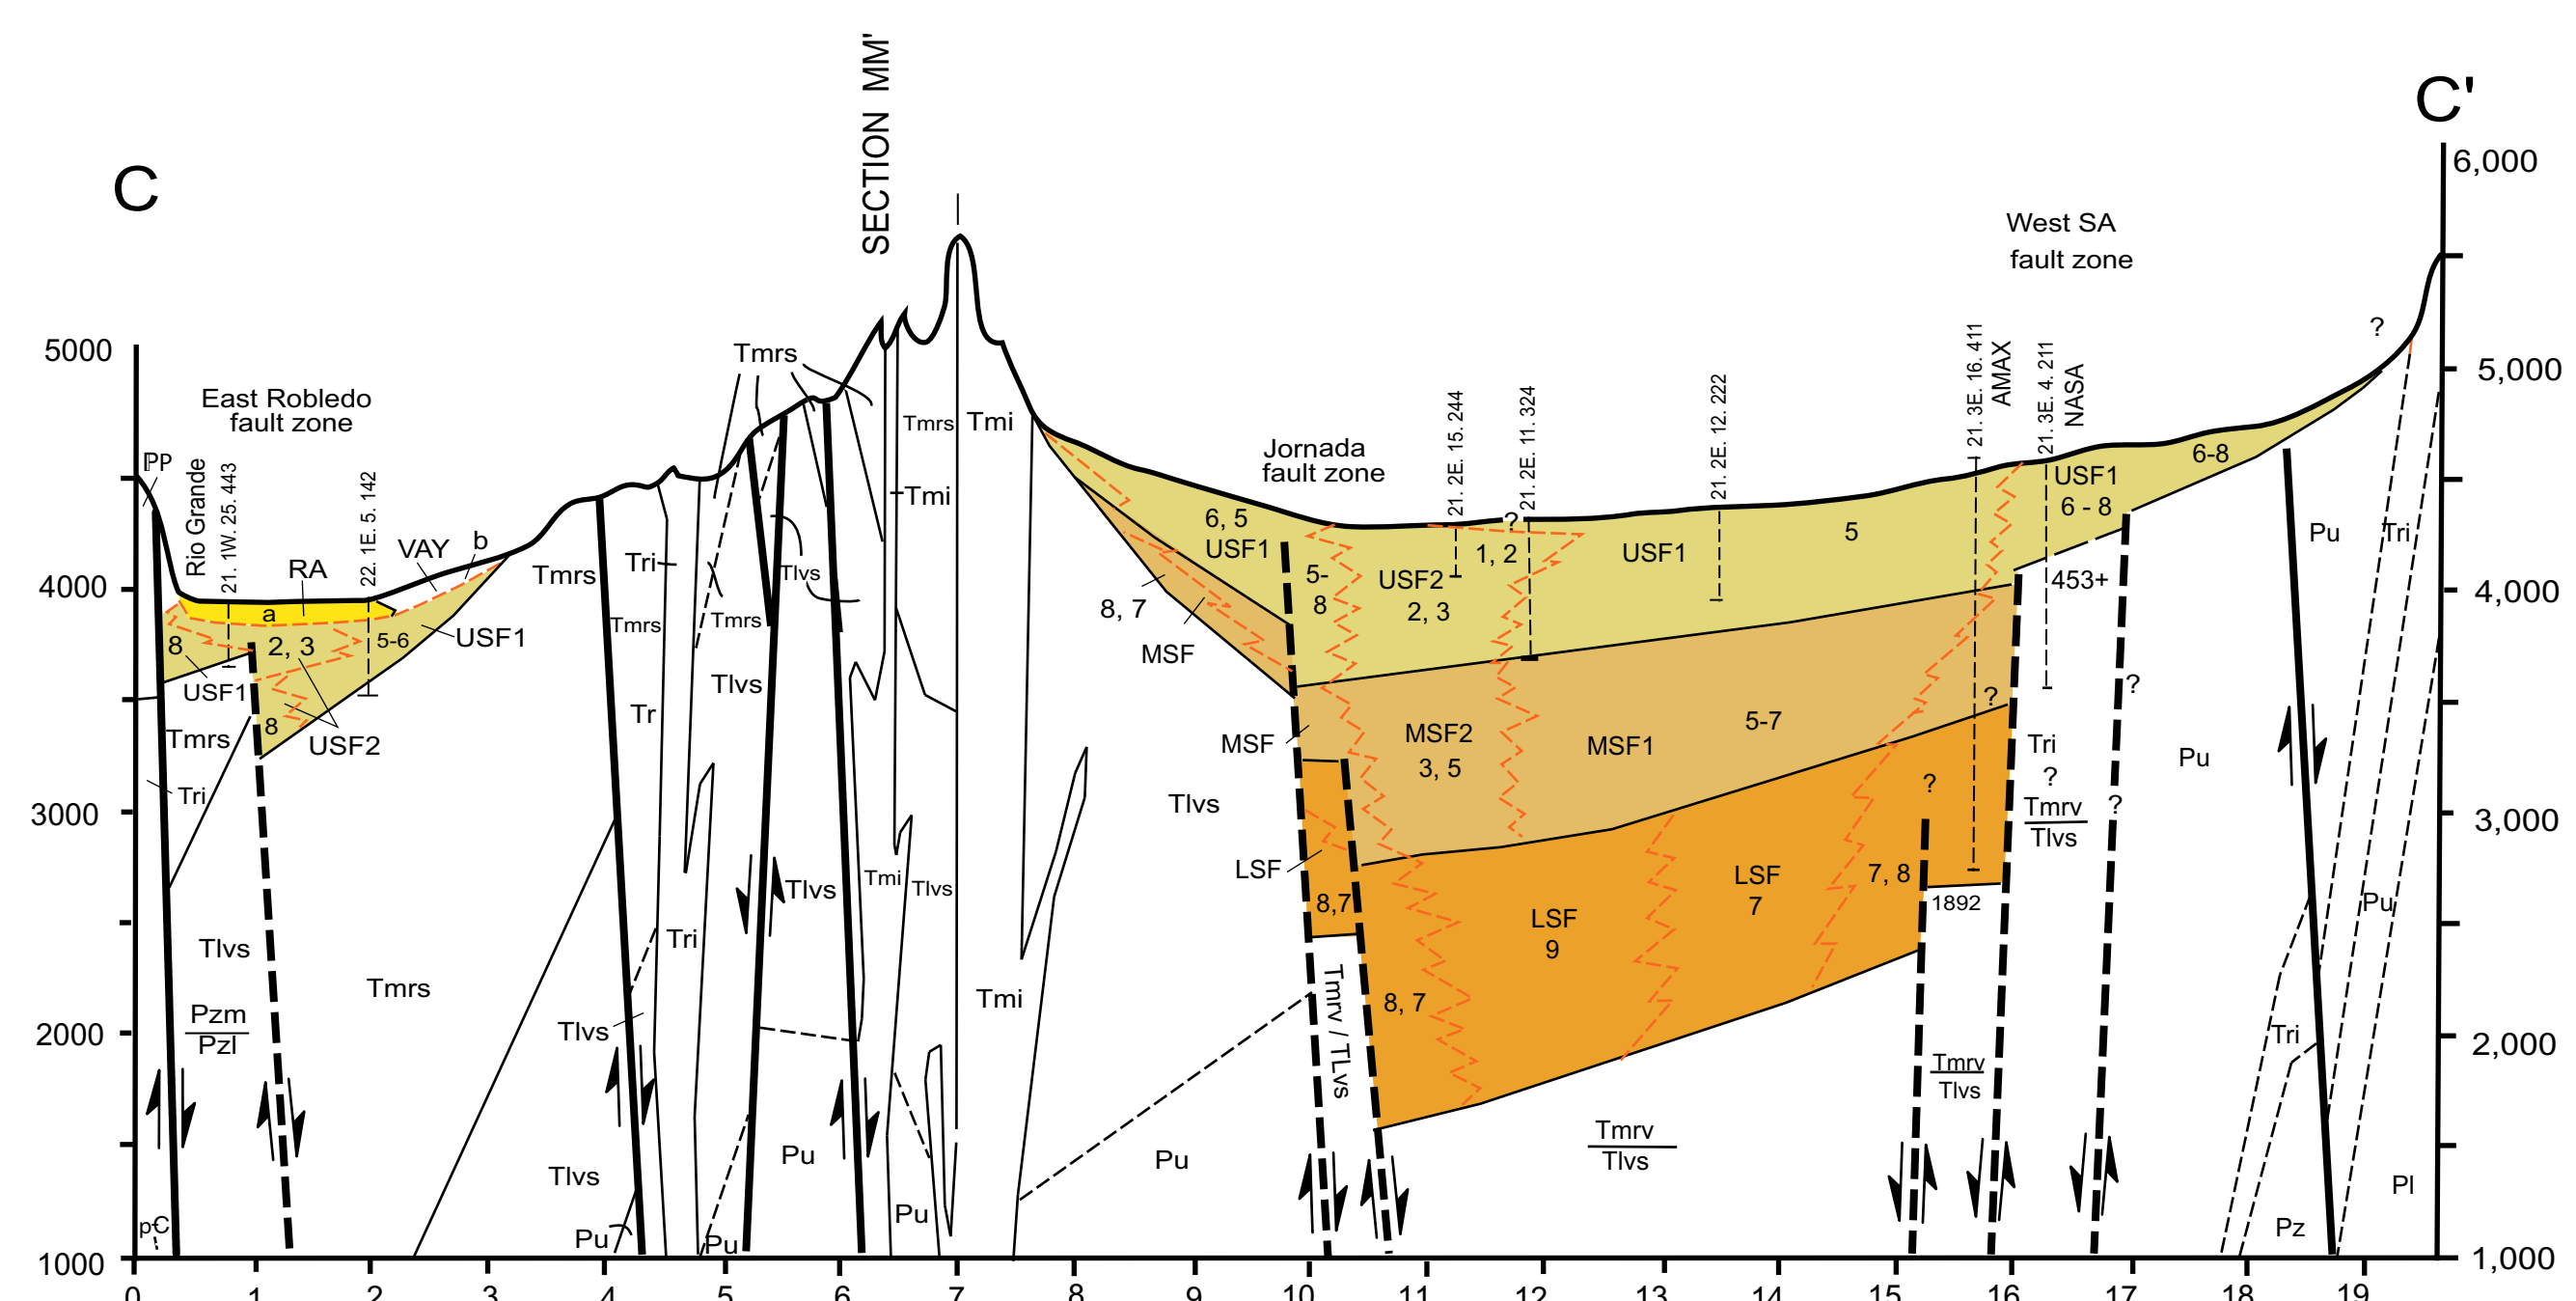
C

C'

SECTION MM'

West SA fault zone

East Robledo fault zone

Jornada fault zone

5000
4000
3000
2000
1000

6,000
5,000
4,000
3,000
2,000
1,000

PP
Rio Grande
21. 1W. 25. 443
22. 1E. 5. 142
RA
VAY
b
a
8
2, 3
5-6
USF1
USF1
8
USF2
Tmrs
Tri
Tlvs
Pzm
Pzl
Tmrs
pC

Tmrs
Tri
Tmrs
Tmrs
Tlvs
Tlvs
Tr
Tri
Tlvs
Tlvs
Pu
Pu
Pu
Tlvs
Tmi
Tlvs
Tmrs
Tmi
Tmi
Pu
Tmi

6, 5
USF1
8, 7
MSF
5-
8
USF2
2, 3
1, 2
?
21. 2E. 15. 244
21. 2E. 11. 324
21. 2E. 12. 222
USF1
5
MSF
Tlvs
MSF2
3, 5
MSF1
5-7
LSF
8,7
LSF
9
LSF
7
7, 8
?
1892
8, 7
Tmrv / TLvs
Pu
Tmrv
Tlvs

21. 3E. 16. 411
AMAX
21. 3E. 4. 211
NASA
USF1
6 - 8
453+
6-8
?
?
Tri
?
Tmrv
Tlvs
?
Tmrv
Tlvs
Pu
Tri
Pu
Pu
Tri
Pz
Pl
?

0
1
2
3
4
5
6
7
8
9
10
11
12
13
14
15
16
17
18
19